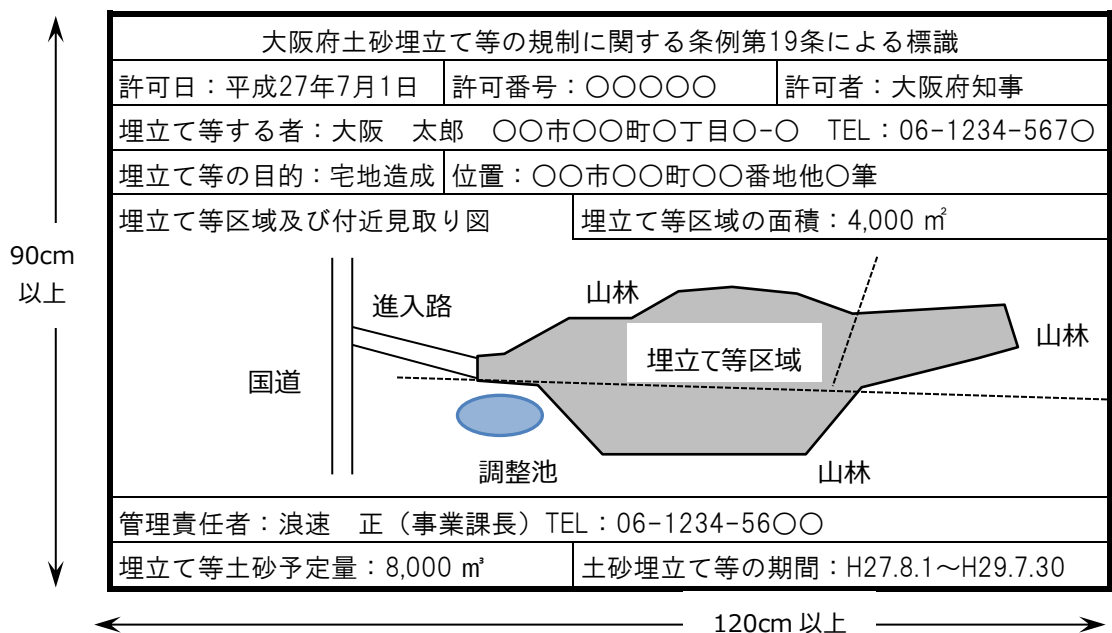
90cm 以上

大阪府土砂埋立て等の規制に関する条例第19条による標識

| 許可日：平成27年7月1日 | 許可番号：〇〇〇〇〇 | 許可者：大阪府知事 |
|---|---|---|

埋立て等する者：大阪　太郎　〇〇市〇〇町〇丁目〇-〇　TEL：06-1234-567〇

| 埋立て等の目的：宅地造成 | 位置：〇〇市〇〇町〇〇番地他〇筆 |
|---|---|

| 埋立て等区域及び付近見取り図 | 埋立て等区域の面積：4,000 ㎡ |
|---|---|

進入路
山林
山林
国道
埋立て等区域
調整池
山林

管理責任者：浪速　正（事業課長）TEL：06-1234-56〇〇

| 埋立て等土砂予定量：8,000 ㎥ | 土砂埋立て等の期間：H27.8.1～H29.7.30 |
|---|---|

120cm 以上